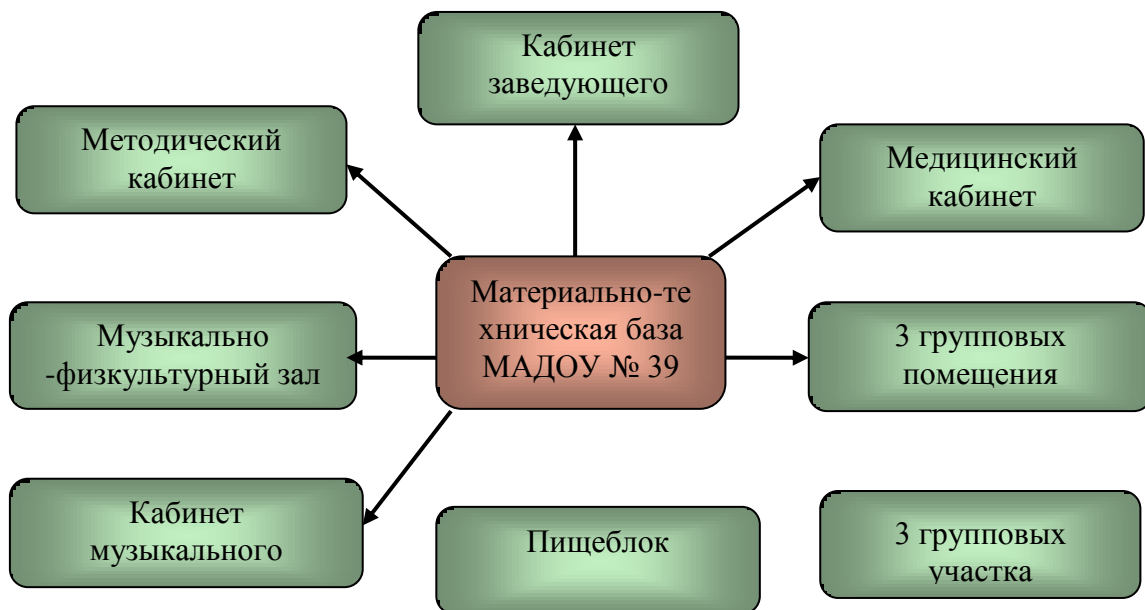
Кабинет заведующего

Методический кабинет

Медицинский кабинет

Материально-технческая база МАДОУ № 39

Музыкально -физкультурный зал

3 групповых помещения

Кабинет музыкального

Пищеблок

3 групповых участка